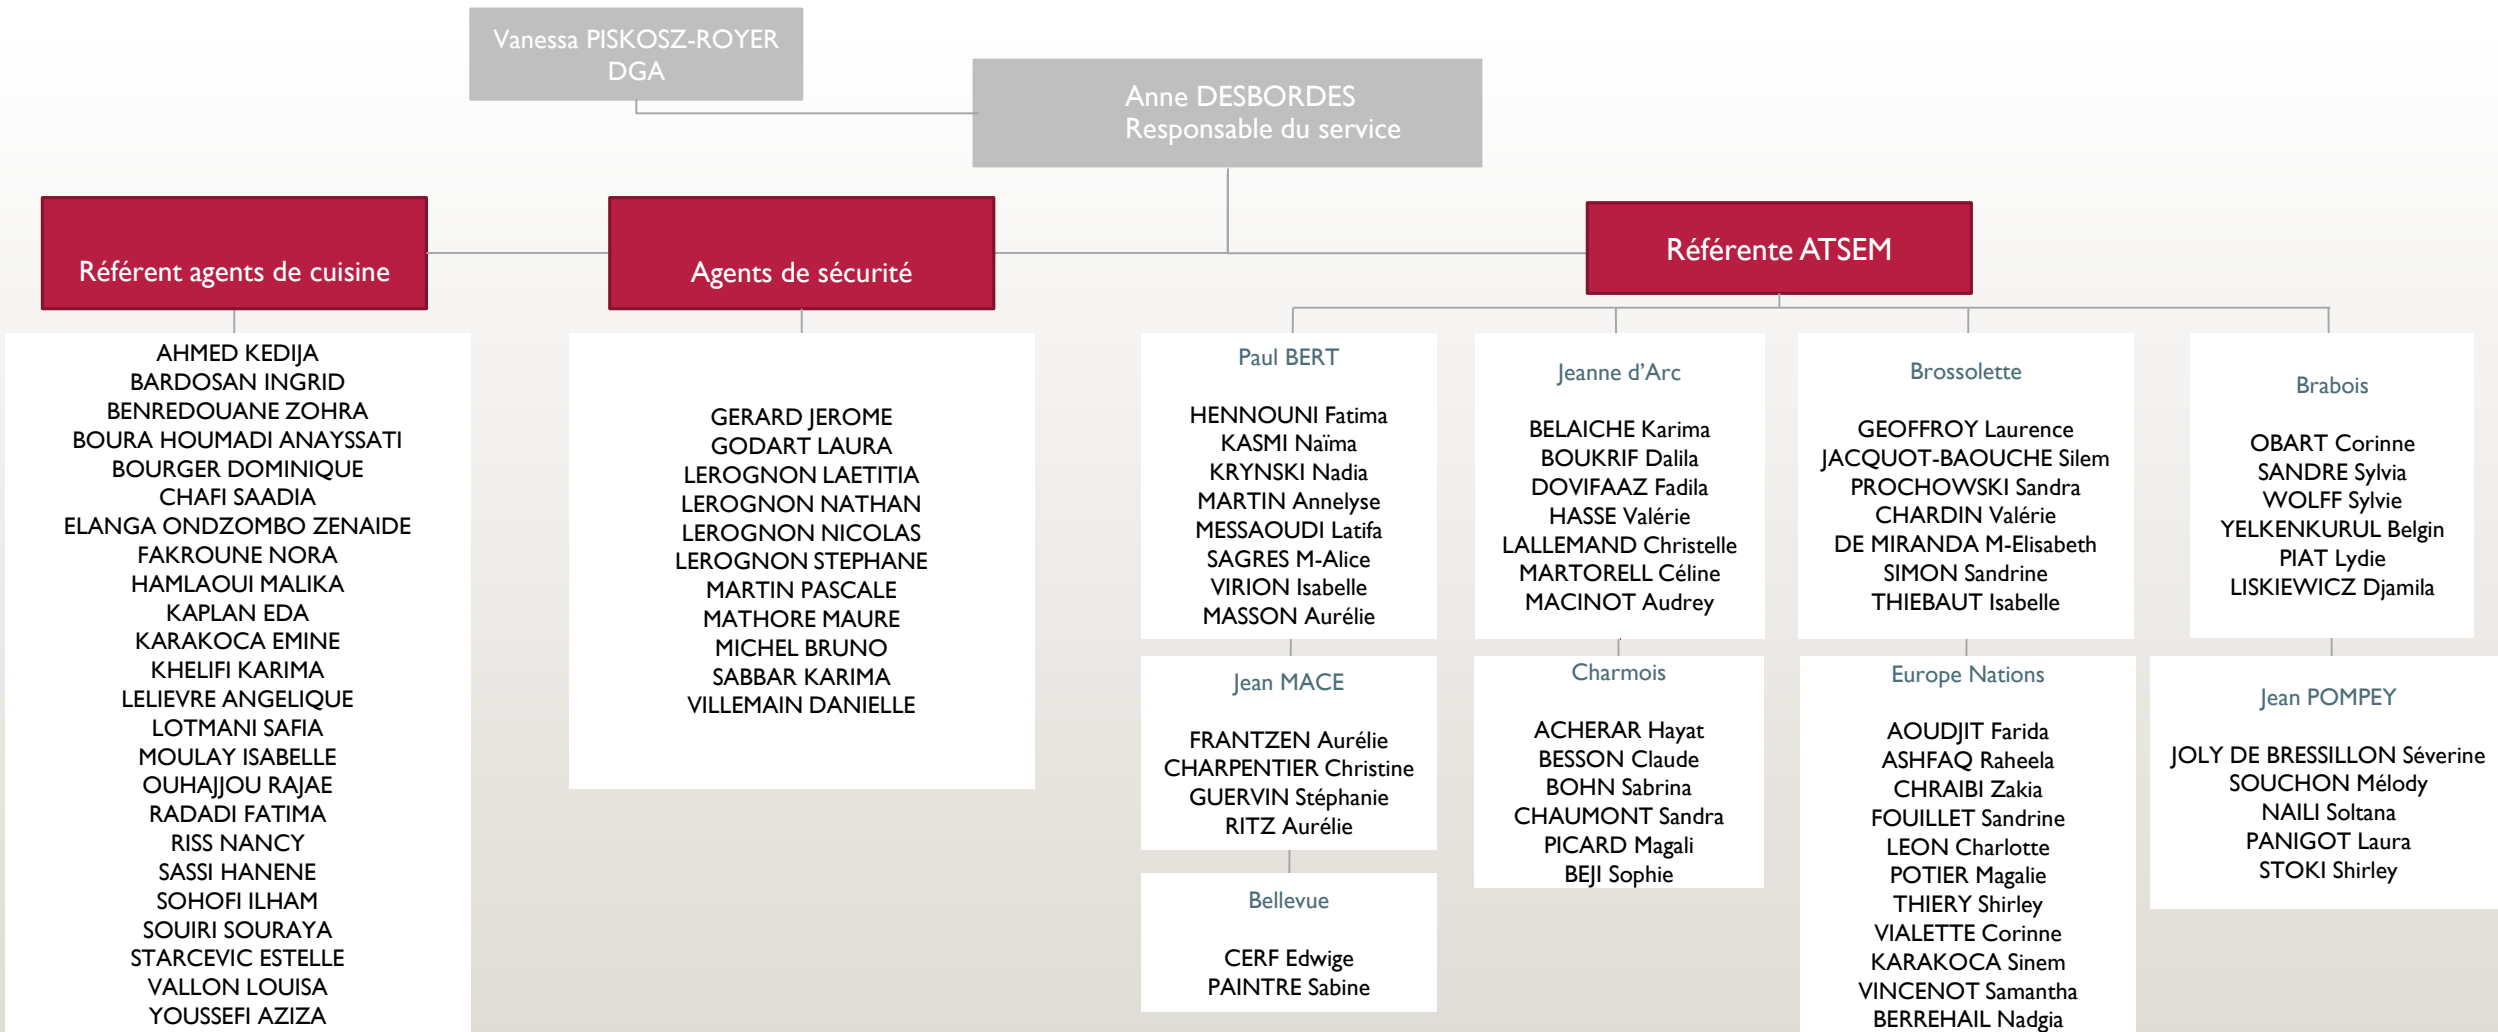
Vanessa PISKOSZ-ROYER
DGA

Anne DESBORDES
Responsable du service

Référent agents de cuisine

AHMED KEDIJA
BARDOSAN INGRID
BENREDOUANE ZOHRA
BOURA HOUMADI ANAYSSATI
BOURGER DOMINIQUE
CHAFI SAADIA
ELANGA ONDZOMBO ZENAIDE
FAKROUNE NORA
HAMLAOUI MALIKA
KAPLAN EDA
KARAKOCA EMINE
KHELIFI KARIMA
LELIEVRE ANGELIQUE
LOTMANI SAFIA
MOULAY ISABELLE
OUHAJJOU RAJAE
RADADI FATIMA
RISS NANCY
SASSI HANENE
SOHOFI ILHAM
SOUIRI SOURAYA
STARCEVIC ESTELLE
VALLON LOUISA
YOUSSEFI AZIZA

Agents de sécurité

GERARD JEROME
GODART LAURA
LEROGNON LAETITIA
LEROGNON NATHAN
LEROGNON NICOLAS
LEROGNON STEPHANE
MARTIN PASCALE
MATHORE MAURE
MICHEL BRUNO
SABBAR KARIMA
VILLEMAIN DANIELLE

Référente ATSEM

Paul BERT

HENNOUNI Fatima
KASMI Naïma
KRYNSKI Nadia
MARTIN Annelyse
MESSAOUDI Latifa
SAGRES M-Alice
VIRION Isabelle
MASSON Aurélie

Jean MACE

FRANTZEN Aurélie
CHARPENTIER Christine
GUERVIN Stéphanie
RITZ Aurélie

Bellevue

CERF Edwige
PAINTRE Sabine

Jeanne d'Arc

BELAICHE Karima
BOUKRIF Dalila
DOVIFAAZ Fadila
HASSE Valérie
LALLEMAND Christelle
MARTORELL Céline
MACINOT Audrey

Charmois

ACHERAR Hayat
BESSON Claude
BOHN Sabrina
CHAUMONT Sandra
PICARD Magali
BEJI Sophie

Brossolette

GEOFFROY Laurence
JACQUOT-BAOUCHE Silem
PROCHOWSKI Sandra
CHARDIN Valérie
DE MIRANDA M-Elisabeth
SIMON Sandrine
THIEBAUT Isabelle

Europe Nations

AOUDJIT Farida
ASHFAQ Raheela
CHRAIBI Zakia
FOUILLET Sandrine
LEON Charlotte
POTIER Magalie
THIERY Shirley
VIALETTE Corinne
KARAKOCA Sinem
VINCENOT Samantha
BERREHAIL Nadgia

Brabois

OBART Corinne
SANDRE Sylvia
WOLFF Sylvie
YELKENKURUL Belgin
PIAT Lydie
LISKIEWICZ Djamila

Jean POMPEY

JOLY DE BRESSILLON Séverine
SOUCHON Mélody
NAILI Soltana
PANIGOT Laura
STOKI Shirley